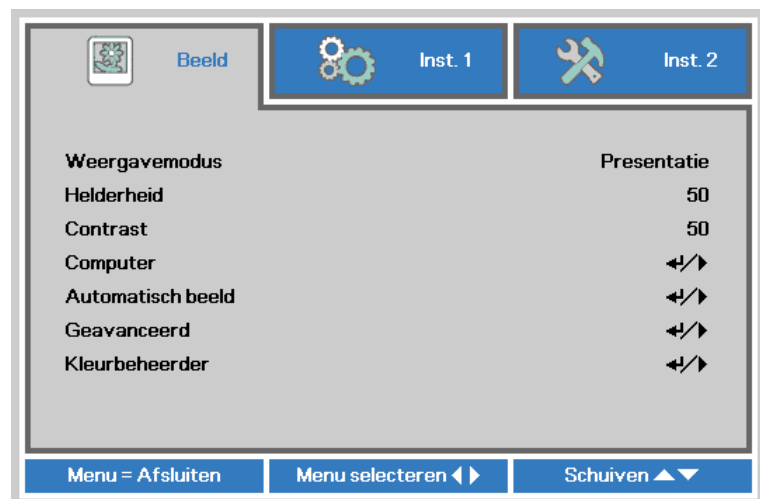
Beeld | Inst. 1 | Inst. 2

| | |
|---|---|
| Weergavemodus | Presentatie |
| Helderheid | 50 |
| Contrast | 50 |
| Computer | ↵/▶ |
| Automatisch beeld | ↵/▶ |
| Geavanceerd | ↵/▶ |
| Kleurbeheerder | ↵/▶ |

Menu = Afsluiten | Menu selecteren ◀ ▶ | Schuiven ▲▼